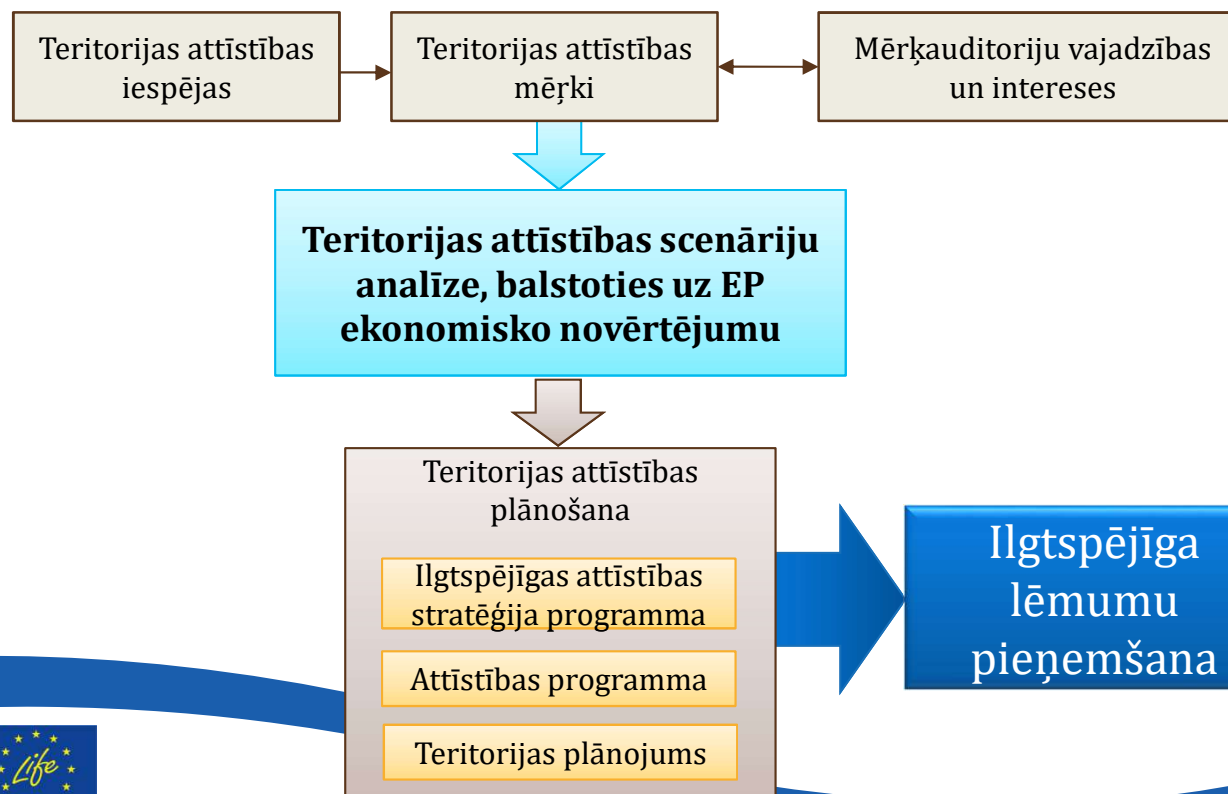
Teritorijas attīstības iespējas

Teritorijas attīstības mērķi

Mērķauditoriju vajadzības un intereses

Teritorijas attīstības scenāriju analīze, balstoties uz EP ekonomisko novērtējumu

Teritorijas attīstības plānošana

Ilgtspējīgas attīstības stratēģija programma

Attīstības programma

Teritorijas plānojums

Ilgtspējīga lēmumu pieņemšana

Life